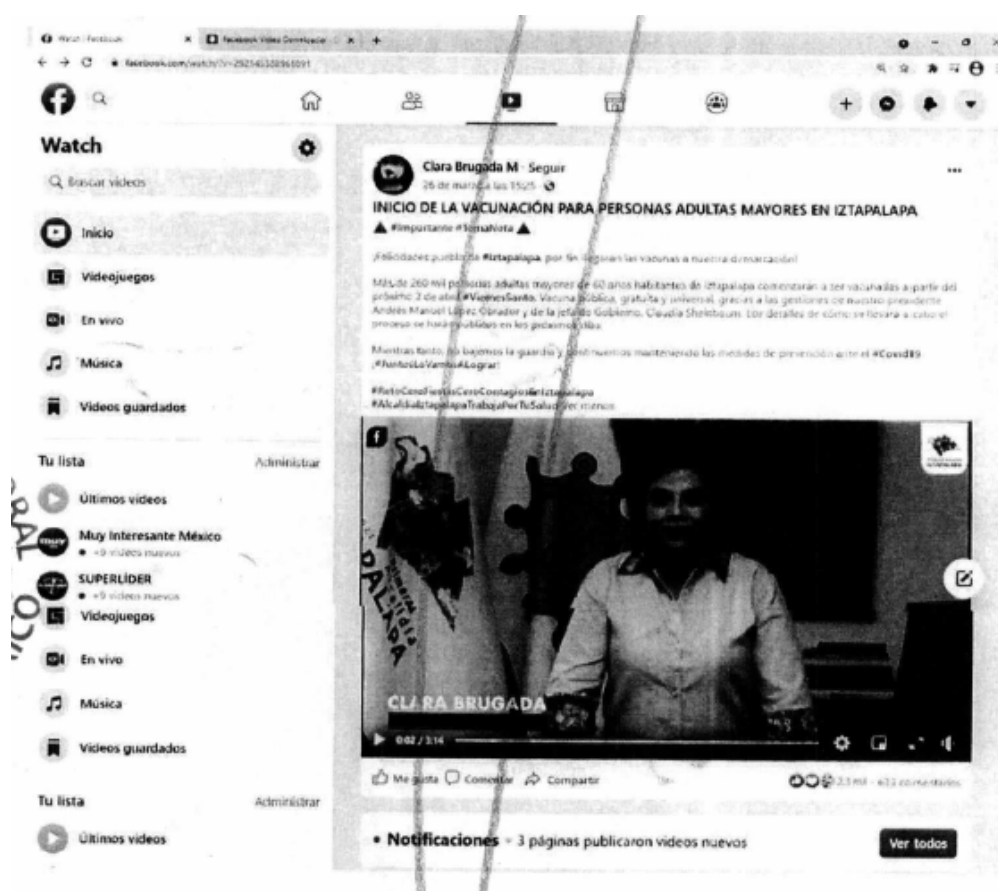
Watch | Facebook
Facebook Video Downloader
facebook.com/watch/?v=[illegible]

Watch

Buscar videos

Inicio

Videojuegos

En vivo

Música

Videos guardados

Tu lista
Administrar

Últimos videos

Muy Interesante México
• +9 videos nuevos

SUPERLÍDER
• +9 videos nuevos

Videojuegos

En vivo

Música

Videos guardados

Tu lista
Administrar

Últimos videos

Clara Brugada M · Seguir
26 de marzo a las 15:25 ·

INICIO DE LA VACUNACIÓN PARA PERSONAS ADULTAS MAYORES EN IZTAPALAPA
▲ #Importante #TomaNota ▲

¡Felicidades pueblo de #Iztapalapa, por fin llegaron las vacunas a nuestra demarcación!

Más de 260 mil personas adultas mayores de 60 años habitantes de Iztapalapa comenzarán a ser vacunadas a partir del próximo 2 de abril #ViernesSanto. Vacuna pública, gratuita y universal, gracias a las gestiones de nuestro presidente Andrés Manuel López Obrador y de la jefa de Gobierno, Claudia Sheinbaum. Los detalles de cómo se llevará a cabo el proceso se harán públicos en los próximos días.

Mientras tanto, no bajemos la guardia y continuemos manteniendo las medidas de prevención ante el #Covid19
¡#JuntosLoVamosALograr!

#RetoCeroFiestasCeroContagiosEnIztapalapa
#AlcaldíaIztapalapaTrabajaPorTuSalud Ver menos

CLARA BRUGADA

0:02 / 3:14

Me gusta Comentar Compartir

2.3 mil · 633 comentarios

• Notificaciones · 3 páginas publicaron videos nuevos
Ver todos